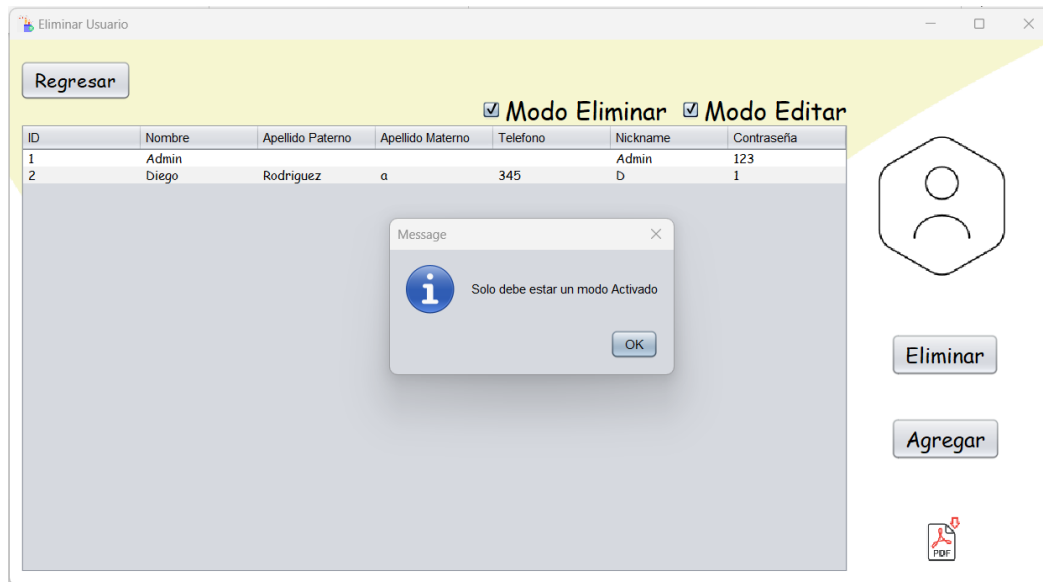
Eliminar Usuario

Regresar

☑ Modo Eliminar ☑ Modo Editar

| ID | Nombre | Apellido Paterno | Apellido Materno | Telefono | Nickname | Contraseña |
|---|---|---|---|---|---|---|
| 1 | Admin | | | | Admin | 123 |
| 2 | Diego | Rodriguez | a | 345 | D | 1 |

Message

Solo debe estar un modo Activado

OK

Eliminar

Agregar

PDF